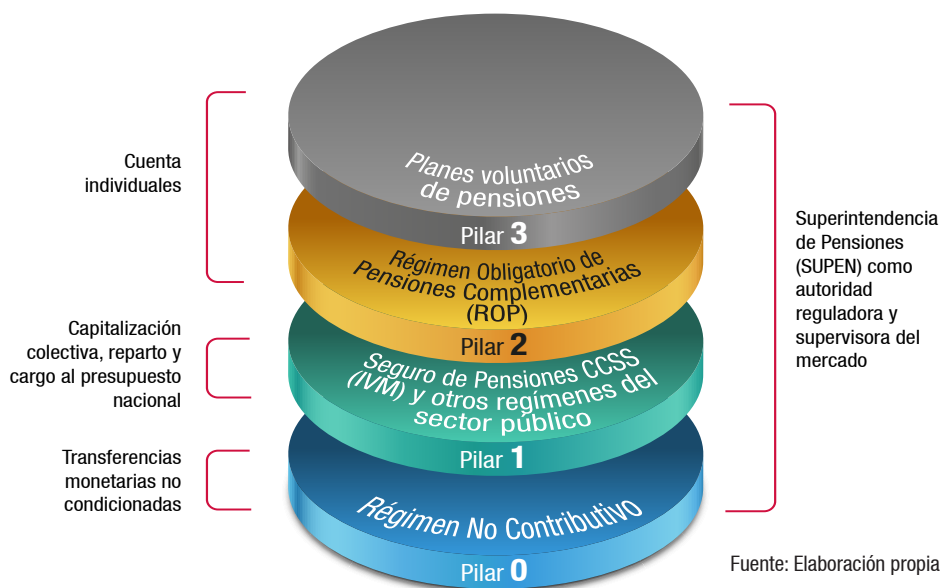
Cuenta individuales

Capitalización colectiva, reparto y cargo al presupuesto nacional

Transferencias monetarias no condicionadas

Planes voluntarios de pensiones

Pilar 3

Régimen Obligatorio de Pensiones Complementarias (ROP)

Pilar 2

Seguro de Pensiones CCSS (IVM) y otros regímenes del sector público

Pilar 1

Régimen No Contributivo

Pilar 0

Superintendencia de Pensiones (SUPEN) como autoridad reguladora y supervisora del mercado

Fuente: Elaboración propia